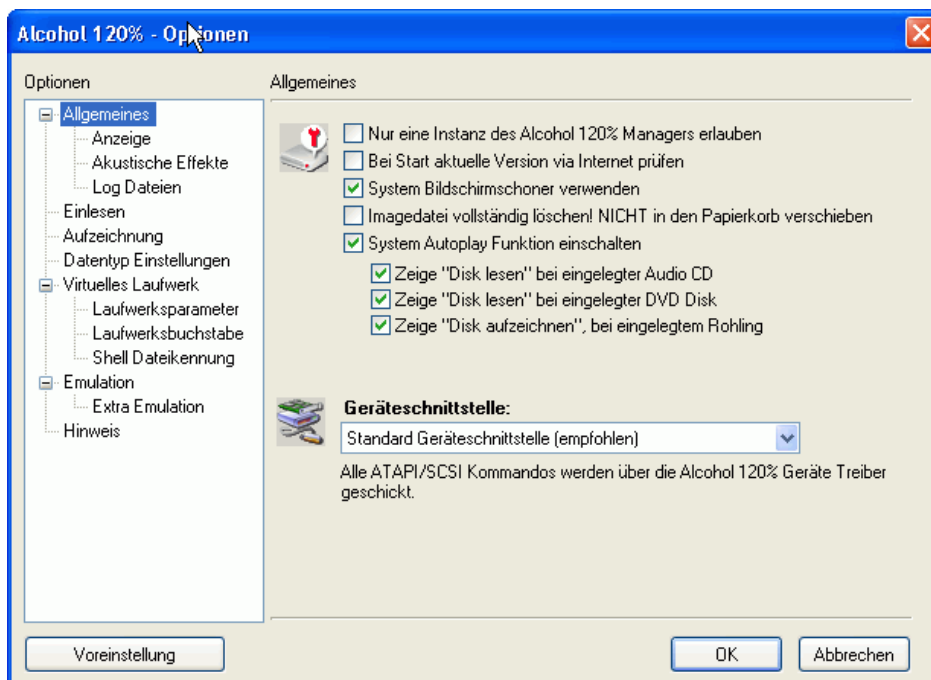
Alcohol 120% - Optionen

Optionen

Allgemeines
Anzeige
Akustische Effekte
Log Dateien
Einlesen
Aufzeichnung
Datentyp Einstellungen
Virtuelles Laufwerk
Laufwerksparameter
Laufwerksbuchstabe
Shell Dateikennung
Emulation
Extra Emulation
Hinweis

Allgemeines

Nur eine Instanz des Alcohol 120% Managers erlauben
Bei Start aktuelle Version via Internet prüfen
System Bildschirmschoner verwenden
Imagedatei vollständig löschen! NICHT in den Papierkorb verschieben
System Autoplay Funktion einschalten
Zeige "Disk lesen" bei eingelegter Audio CD
Zeige "Disk lesen" bei eingelegter DVD Disk
Zeige "Disk aufzeichnen", bei eingelegtem Rohling

Geräteschnittstelle:
Standard Geräteschnittstelle (empfohlen)
Alle ATAPI/SCSI Kommandos werden über die Alcohol 120% Geräte Treiber geschickt.

Voreinstellung
OK
Abbrechen